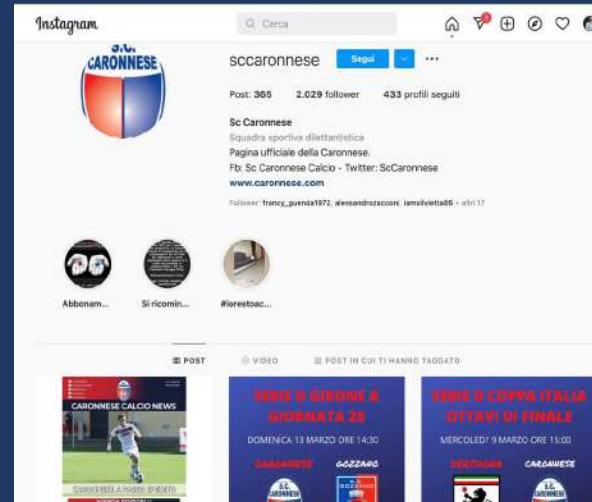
Instagram

Cerca

S.C. CARONNESE

sccaronnese Segui ···

Post: 365 2.029 follower 433 profili seguiti

Sc Caronnese
Squadra sportiva dilettantistica
Pagina ufficiale della Caronnese.
Fb: Sc Caronnese Calcio - Twitter: ScCaronnese
www.caronnese.com

Follower: francy_guenda1972, alessandrozacconi, iamsilvietta86 + altri 17

Abbonam... Si ricomin... #iorestoac...

POST VIDEO POST IN CUI TI HANNO TAGGATO

CARONNESE CALCIO NEWS

SERIE D GIRONE A GIORNATA 28
DOMENICA 13 MARZO ORE 14:30
CARONNESE GOZZANO

SERIE D COPPA ITALIA OTTAVI DI FINALE
MERCOLEDI' 9 MARZO ORE 15:00
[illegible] CARONNESE